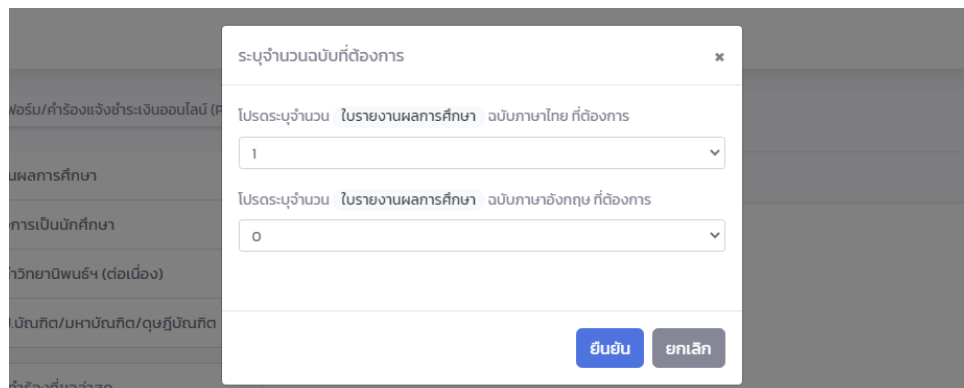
ฟอร์ม/คำร้องแจ้งชำระเงินออนไลน์ (P
นผลการศึกษา
การเป็นนักศึกษา
ำวิทยานิพนธ์ฯ (ต่อเนื่อง)
.บัณฑิต/มหาบัณฑิต/ดุษฎีบัณฑิต
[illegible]

ระบุจำนวนฉบับที่ต้องการ ×

โปรดระบุจำนวน ใบรายงานผลการศึกษา ฉบับภาษาไทย ที่ต้องการ
1

โปรดระบุจำนวน ใบรายงานผลการศึกษา ฉบับภาษาอังกฤษ ที่ต้องการ
0

ยืนยัน ยกเลิก